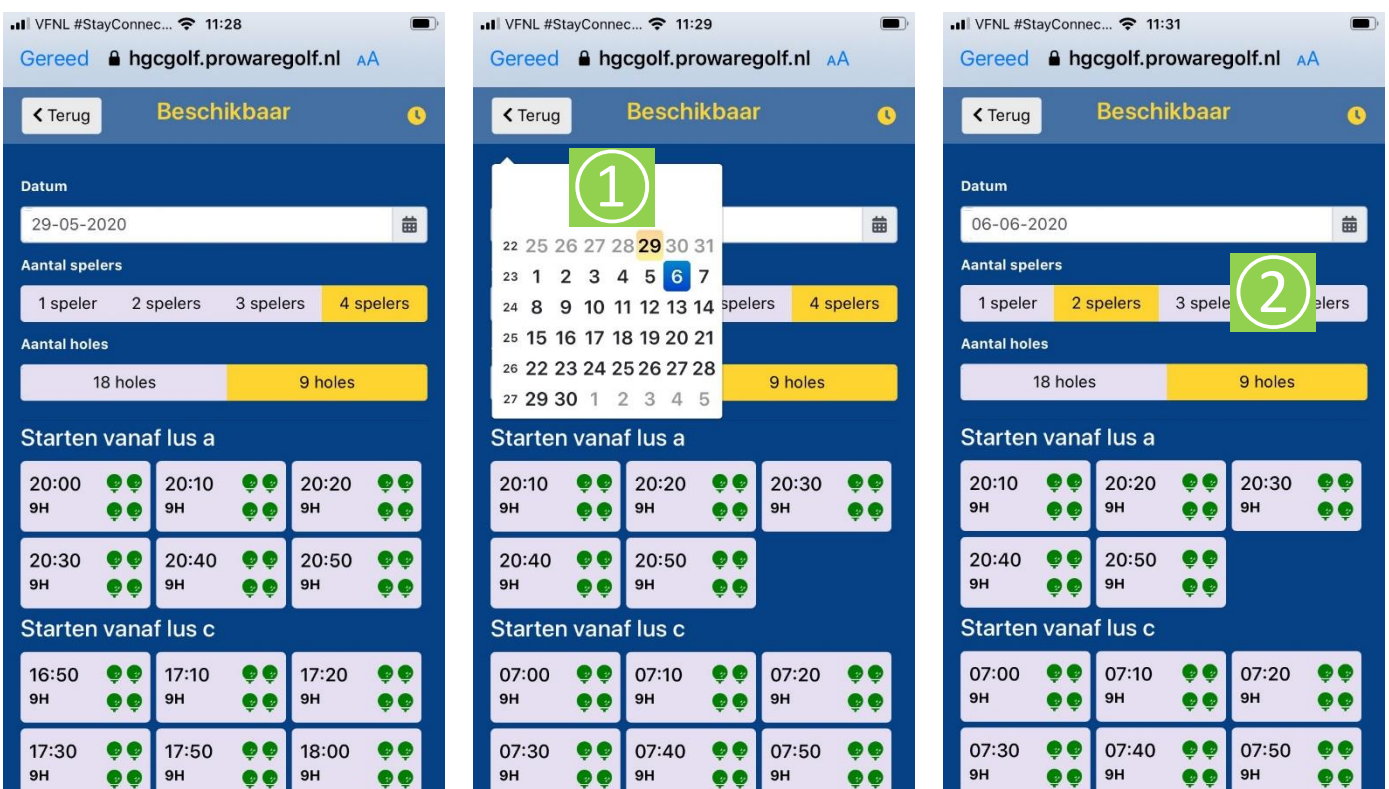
VFNL #StayConnec... 11:28
Gereed hgcgolf.prowaregolf.nl AA
Terug Beschikbaar
Datum
29-05-2020
Aantal spelers
1 speler 2 spelers 3 spelers 4 spelers
Aantal holes
18 holes 9 holes
Starten vanaf lus a
20:00 9H
20:10 9H
20:20 9H
20:30 9H
20:40 9H
20:50 9H
Starten vanaf lus c
16:50 9H
17:10 9H
17:20 9H
17:30 9H
17:50 9H
18:00 9H

VFNL #StayConnec... 11:29
Gereed hgcgolf.prowaregolf.nl AA
Terug Beschikbaar
1
| | | | | | | | |
|---|---|---|---|---|---|---|---|
| 22 | 25 | 26 | 27 | 28 | 29 | 30 | 31 |
| 23 | 1 | 2 | 3 | 4 | 5 | 6 | 7 |
| 24 | 8 | 9 | 10 | 11 | 12 | 13 | 14 |
| 25 | 15 | 16 | 17 | 18 | 19 | 20 | 21 |
| 26 | 22 | 23 | 24 | 25 | 26 | 27 | 28 |
| 27 | 29 | 30 | 1 | 2 | 3 | 4 | 5 |

spelers 4 spelers
9 holes
Starten vanaf lus a
20:10 9H
20:20 9H
20:30 9H
20:40 9H
20:50 9H
Starten vanaf lus c
07:00 9H
07:10 9H
07:20 9H
07:30 9H
07:40 9H
07:50 9H

VFNL #StayConnec... 11:31
Gereed hgcgolf.prowaregolf.nl AA
Terug Beschikbaar
Datum
06-06-2020
Aantal spelers
1 speler 2 spelers 3 spele 2 elers
Aantal holes
18 holes 9 holes
Starten vanaf lus a
20:10 9H
20:20 9H
20:30 9H
20:40 9H
20:50 9H
Starten vanaf lus c
07:00 9H
07:10 9H
07:20 9H
07:30 9H
07:40 9H
07:50 9H